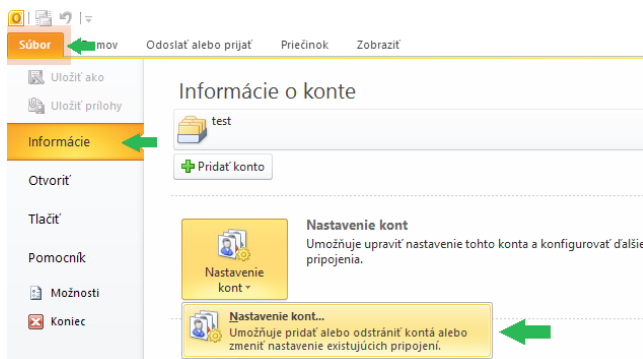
Súbor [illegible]mov Odoslať alebo prijať Priečinok Zobraziť

Uložiť ako

Uložiť prílohy

Informácie

Otvoriť

Tlačiť

Pomocník

Možnosti

Koniec

Informácie o konte

test

Pridať konto

Nastavenie kont

Umožňuje upraviť nastavenie tohto konta a konfigurovať ďalšie pripojenia.

Nastavenie kont

Nastavenie kont...

Umožňuje pridať alebo odstrániť kontá alebo zmeniť nastavenie existujúcich pripojení.